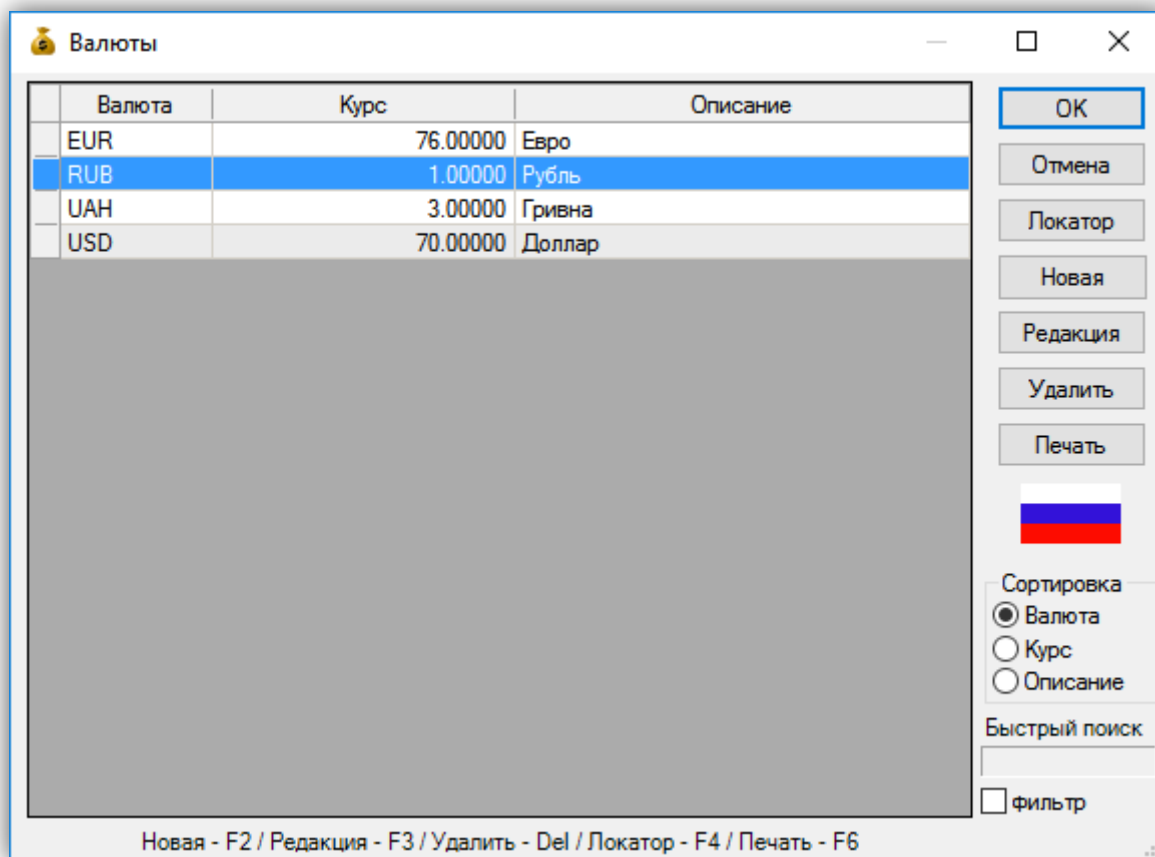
Валюты

| Валюта | Курс | Описание |
|---|---|---|
| EUR | 76.00000 | Евро |
| RUB | 1.00000 | Рубль |
| UAH | 3.00000 | Гривна |
| USD | 70.00000 | Доллар |

OK
Отмена
Локатор
Новая
Редакция
Удалить
Печать

Сортировка
Валюта
Курс
Описание

Быстрый поиск

фильтр

Новая - F2 / Редакция - F3 / Удалить - Del / Локатор - F4 / Печать - F6